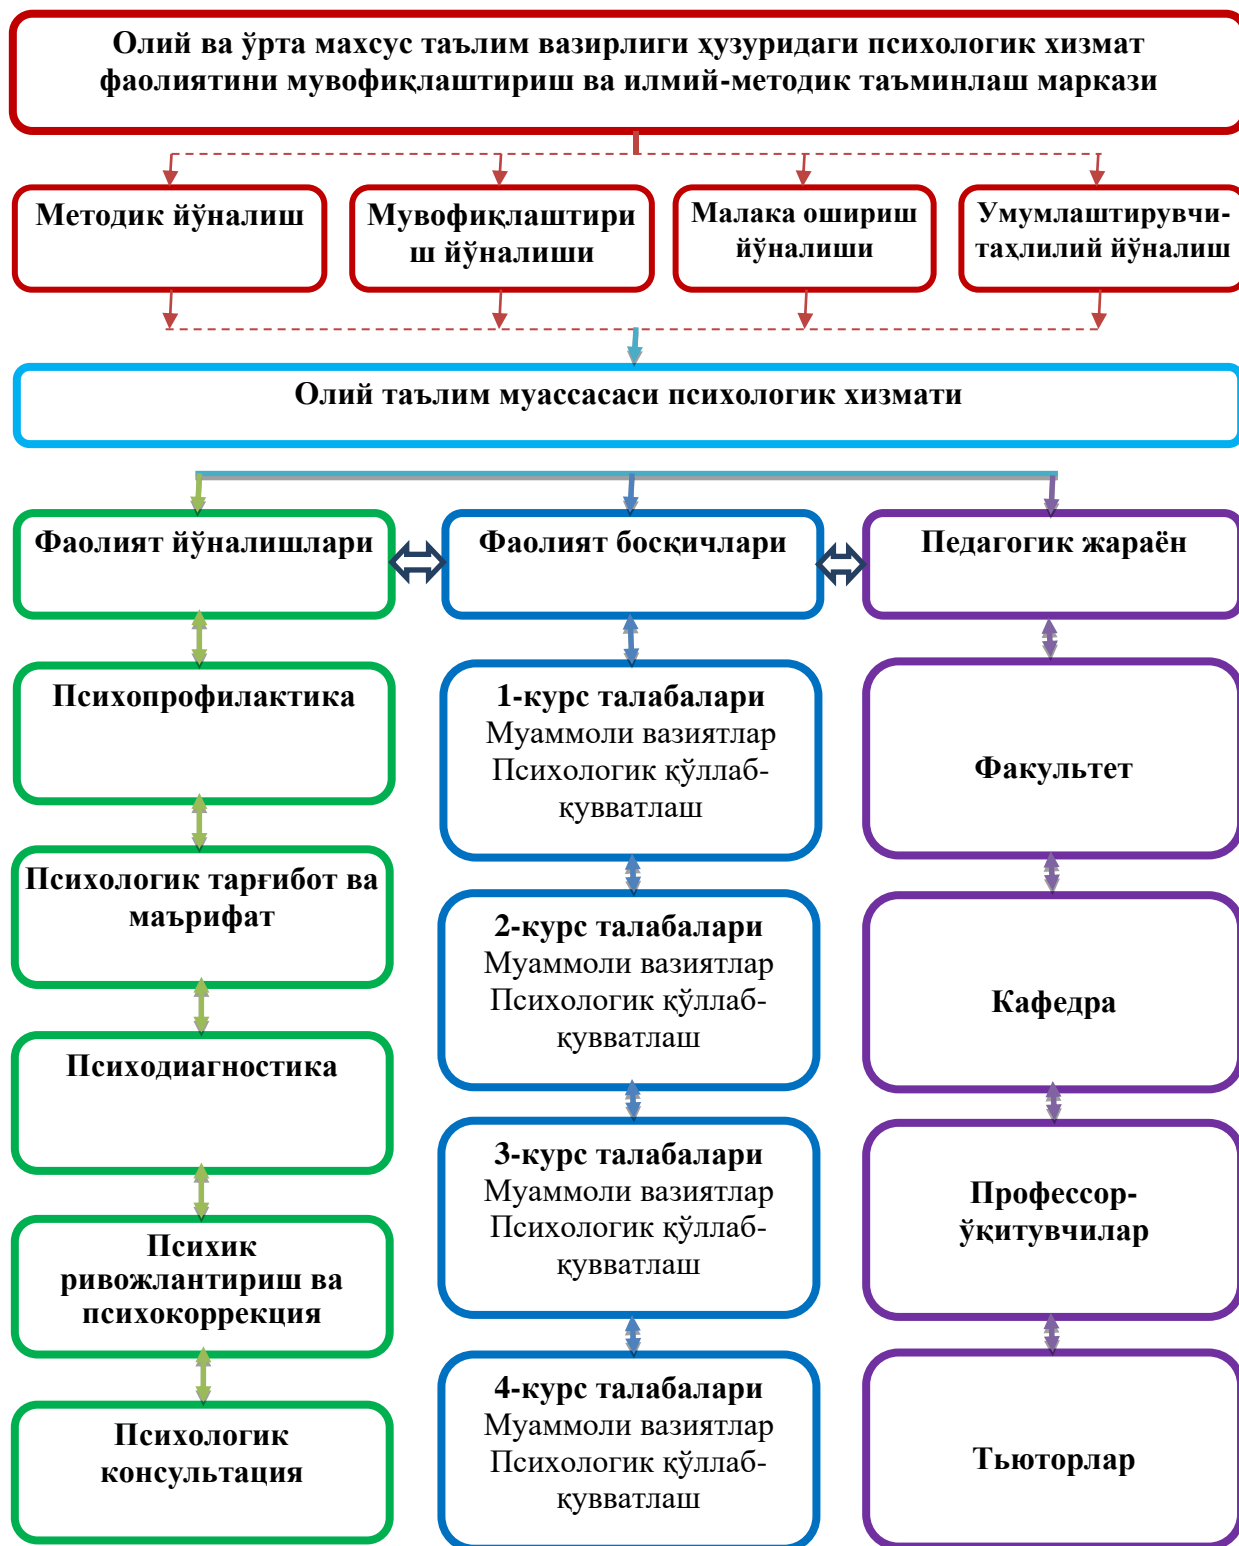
Олий ва ўрта махсус таълим вазирлиги ҳузуридаги психологик хизмат фаолиятини мувофиқлаштириш ва илмий-методик таъминлаш маркази

Методик йўналиш

Мувофиқлаштириш йўналиши

Малака ошириш йўналиши

Умумлаштирувчи-таҳлилий йўналиш

Олий таълим муассасаси психологик хизмати

Фаолият йўналишлари

Психопрофилактика

Психологик тарғибот ва маърифат

Психодиагностика

Психик ривожлантириш ва психокоррекция

Психологик консультация

Фаолият босқичлари

1-курс талабалари
Муаммоли вазиятлар
Психологик қўллаб-қувватлаш

2-курс талабалари
Муаммоли вазиятлар
Психологик қўллаб-қувватлаш

3-курс талабалари
Муаммоли вазиятлар
Психологик қўллаб-қувватлаш

4-курс талабалари
Муаммоли вазиятлар
Психологик қўллаб-қувватлаш

Педагогик жараён

Факультет

Кафедра

Профессор-ўқитувчилар

Тьюторлар